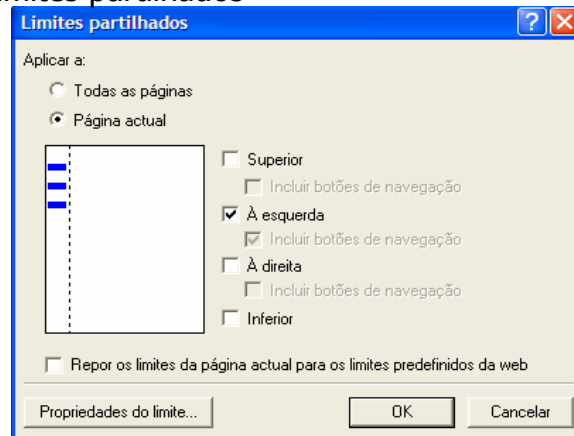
mites partilhados

Limites partilhados

Aplicar a:

Todas as páginas

Página actual

Superior

Incluir botões de navegação

À esquerda

Incluir botões de navegação

À direita

Incluir botões de navegação

Inferior

Repor os limites da página actual para os limites predefinidos da web

Propriedades do limite...

OK

Cancelar